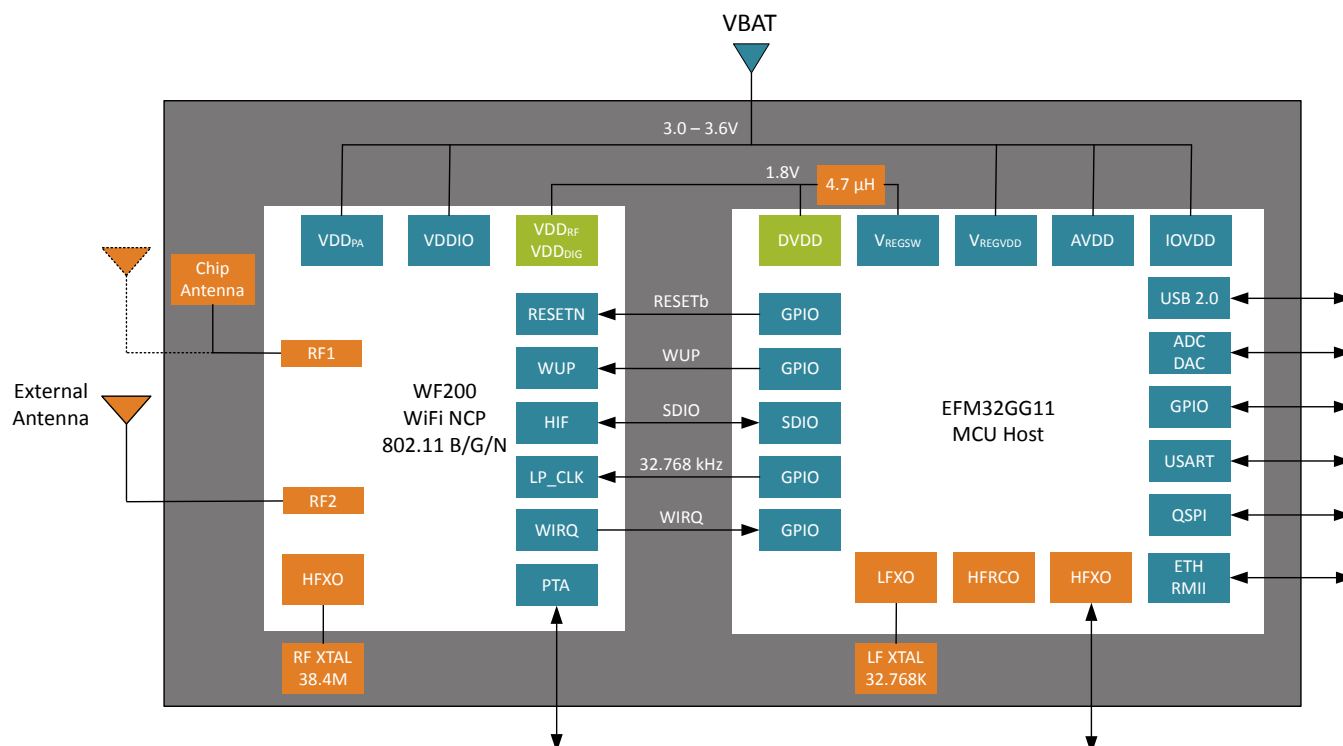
VBAT

3.0 – 3.6V

1.8V

4.7 µH

$VDD_{PA}$

VDDIO

$VDD_{RF}$
$VDD_{DIG}$

DVDD

$V_{REGSW}$

$V_{REGVDD}$

AVDD

IOVDD

Chip Antenna

RF1

External Antenna

RF2

HFXO

RF XTAL
38.4M

WF200
WiFi NCP
802.11 B/G/N

RESETN

WUP

HIF

LP_CLK

WIRQ

PTA

RESETb

WUP

SDIO

32.768 kHz

WIRQ

GPIO

GPIO

SDIO

GPIO

GPIO

EFM32GG11
MCU Host

USB 2.0

ADC
DAC

GPIO

USART

QSPI

ETH
RMII

LFXO

HFRCO

HFXO

LF XTAL
32.768K